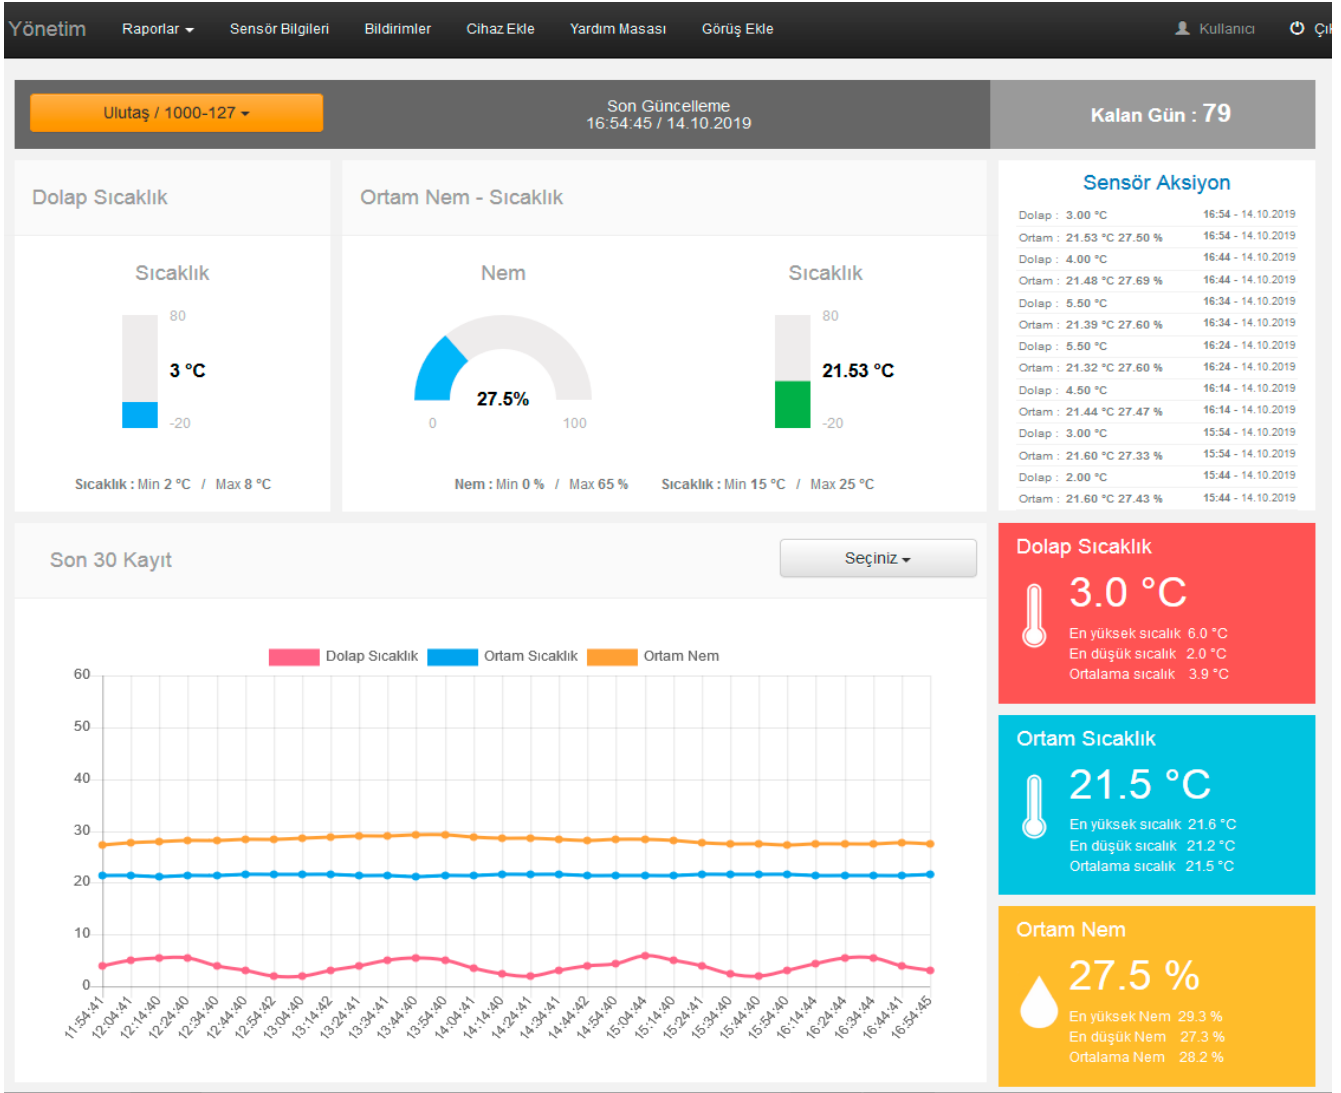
Yönetim Raporlar Sensör Bilgileri Bildirimler Cihaz Ekle Yardım Masası Görüş Ekle Kullanıcı Çı

Ulutaş / 1000-127

Son Güncelleme
16:54:45 / 14.10.2019

Kalan Gün : 79

Dolap Sıcaklık

Sıcaklık

80

3 °C

-20

Sıcaklık : Min 2 °C / Max 8 °C

Ortam Nem - Sıcaklık

Nem

27.5%

0 100

Nem : Min 0 % / Max 65 %

Sıcaklık

80

21.53 °C

-20

Sıcaklık : Min 15 °C / Max 25 °C

Sensör Aksiyon

| | | |
|---|---|---|
| Dolap : | 3.00 °C | 16:54 - 14.10.2019 |
| Ortam : | 21.53 °C 27.50 % | 16:54 - 14.10.2019 |
| Dolap : | 4.00 °C | 16:44 - 14.10.2019 |
| Ortam : | 21.48 °C 27.69 % | 16:44 - 14.10.2019 |
| Dolap : | 5.50 °C | 16:34 - 14.10.2019 |
| Ortam : | 21.39 °C 27.60 % | 16:34 - 14.10.2019 |
| Dolap : | 5.50 °C | 16:24 - 14.10.2019 |
| Ortam : | 21.32 °C 27.60 % | 16:24 - 14.10.2019 |
| Dolap : | 4.50 °C | 16:14 - 14.10.2019 |
| Ortam : | 21.44 °C 27.47 % | 16:14 - 14.10.2019 |
| Dolap : | 3.00 °C | 15:54 - 14.10.2019 |
| Ortam : | 21.60 °C 27.33 % | 15:54 - 14.10.2019 |
| Dolap : | 2.00 °C | 15:44 - 14.10.2019 |
| Ortam : | 21.60 °C 27.43 % | 15:44 - 14.10.2019 |

Son 30 Kayıt

Seçiniz

Dolap Sıcaklık Ortam Sıcaklık Ortam Nem

60 50 40 30 20 10 0

11:54:41 12:04:41 12:14:40 12:24:40 12:34:40 12:44:40 12:54:42 13:04:40 13:14:42 13:24:41 13:34:41 13:44:40 13:54:40 14:04:41 14:14:40 14:24:41 14:34:41 14:44:42 14:54:40 15:04:44 15:14:40 15:24:41 15:34:40 15:44:40 15:54:40 16:14:44 16:24:44 16:34:44 16:44:41 16:54:45

Dolap Sıcaklık

3.0 °C

En yüksek sıcalık 6.0 °C
En düşük sıcalık 2.0 °C
Ortalama sıcalık 3.9 °C

Ortam Sıcaklık

21.5 °C

En yüksek sıcalık 21.6 °C
En düşük sıcalık 21.2 °C
Ortalama sıcalık 21.5 °C

Ortam Nem

27.5 %

En yüksek Nem 29.3 %
En düşük Nem 27.3 %
Ortalama Nem 28.2 %